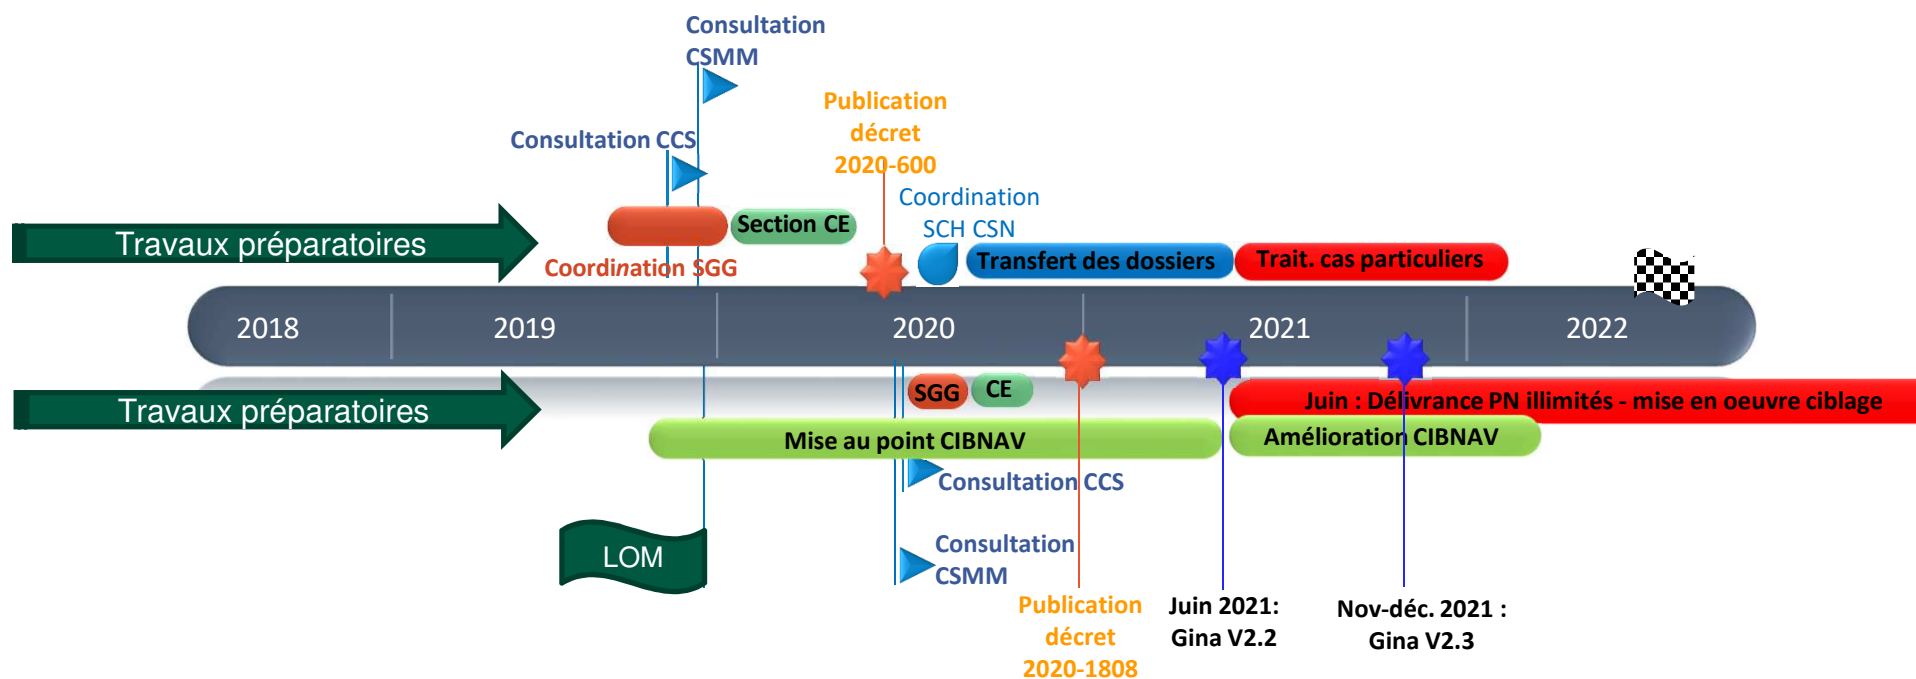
Consultation CSMM

Publication décret 2020-600

Consultation CCS

Coordination SCH CSN

Section CE

Travaux préparatoires

Transfert des dossiers

Trait. cas particuliers

Coordination SGG

2018

2019

2020

2021

2022

SGG

CE

Travaux préparatoires

Juin : Délivrance PN illimités - mise en oeuvre ciblage

Mise au point CIBNAV

Amélioration CIBNAV

Consultation CCS

LOM

Consultation CSMM

Publication décret 2020-1808

Juin 2021: Gina V2.2

Nov-déc. 2021 : Gina V2.3